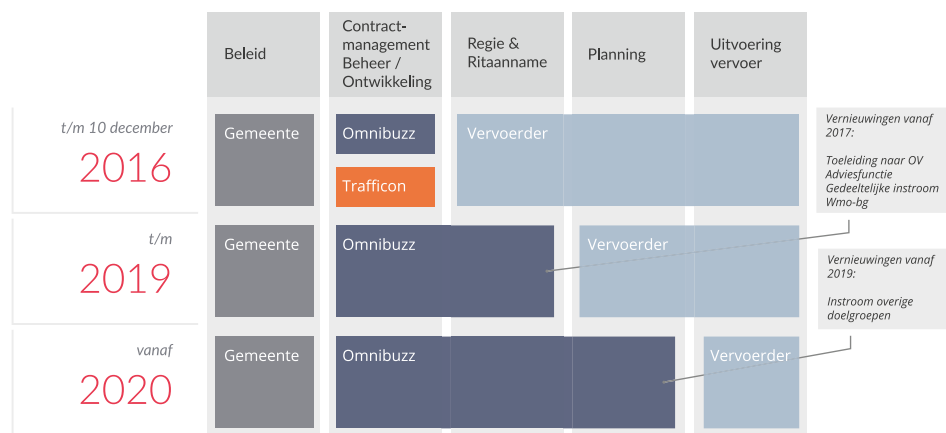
Beleid

Contract-management Beheer / Ontwikkeling

Regie & Ritaanname

Planning

Uitvoering vervoer

t/m 10 december

2016

Gemeente

Omnibuzz

Trafficon

Vervoerder

Vernieuwingen vanaf 2017:

Toeleiding naar OV
Adviesfunctie
Gedeeltelijke instroom Wmo-bg

t/m

2019

Gemeente

Omnibuzz

Vervoerder

Vernieuwingen vanaf 2019:

Instroom overige doelgroepen

vanaf

2020

Gemeente

Omnibuzz

Vervoerder